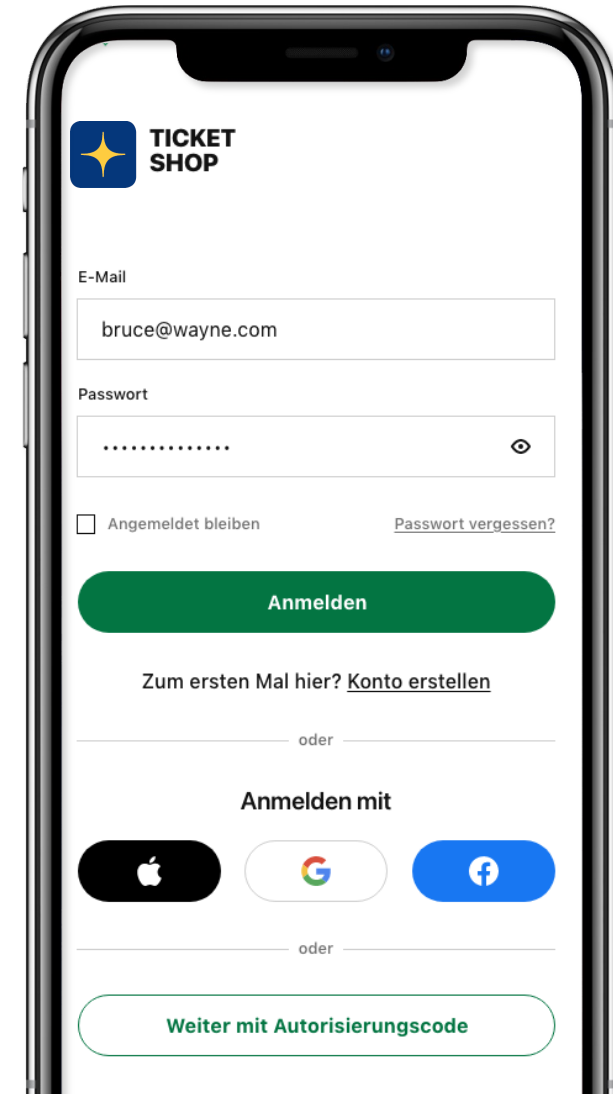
TICKET SHOP

E-Mail

bruce@wayne.com

Passwort

••••••••••••••

Angemeldet bleiben

Passwort vergessen?

Anmelden

Zum ersten Mal hier? Konto erstellen

oder

Anmelden mit

oder

Weiter mit Autorisierungscode